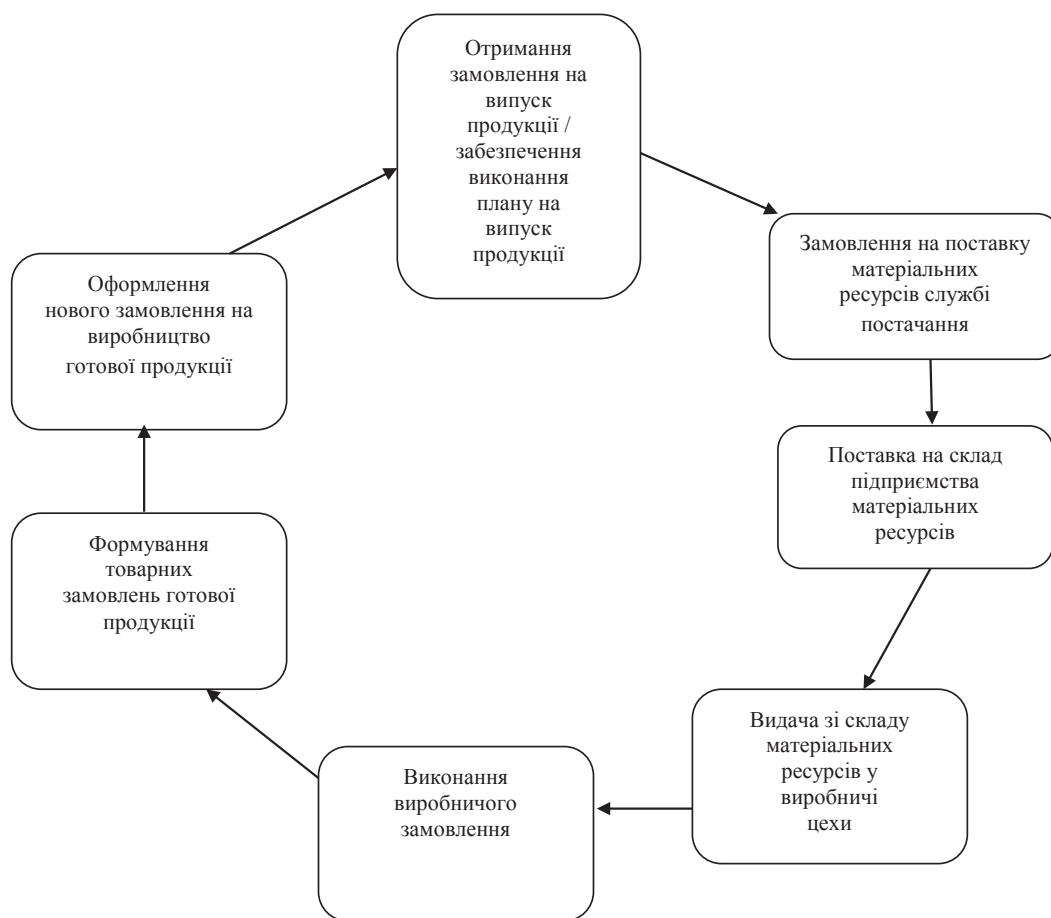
Отримання замовлення на випуск продукції / забезпечення виконання плану на випуск продукції

Замовлення на поставку матеріальних ресурсів службі постачання

Поставка на склад підприємства матеріальних ресурсів

Видача зі складу матеріальних ресурсів у виробничі цехи

Виконання виробничого замовлення

Формування товарних замовлень готової продукції

Оформлення нового замовлення на виробництво готової продукції